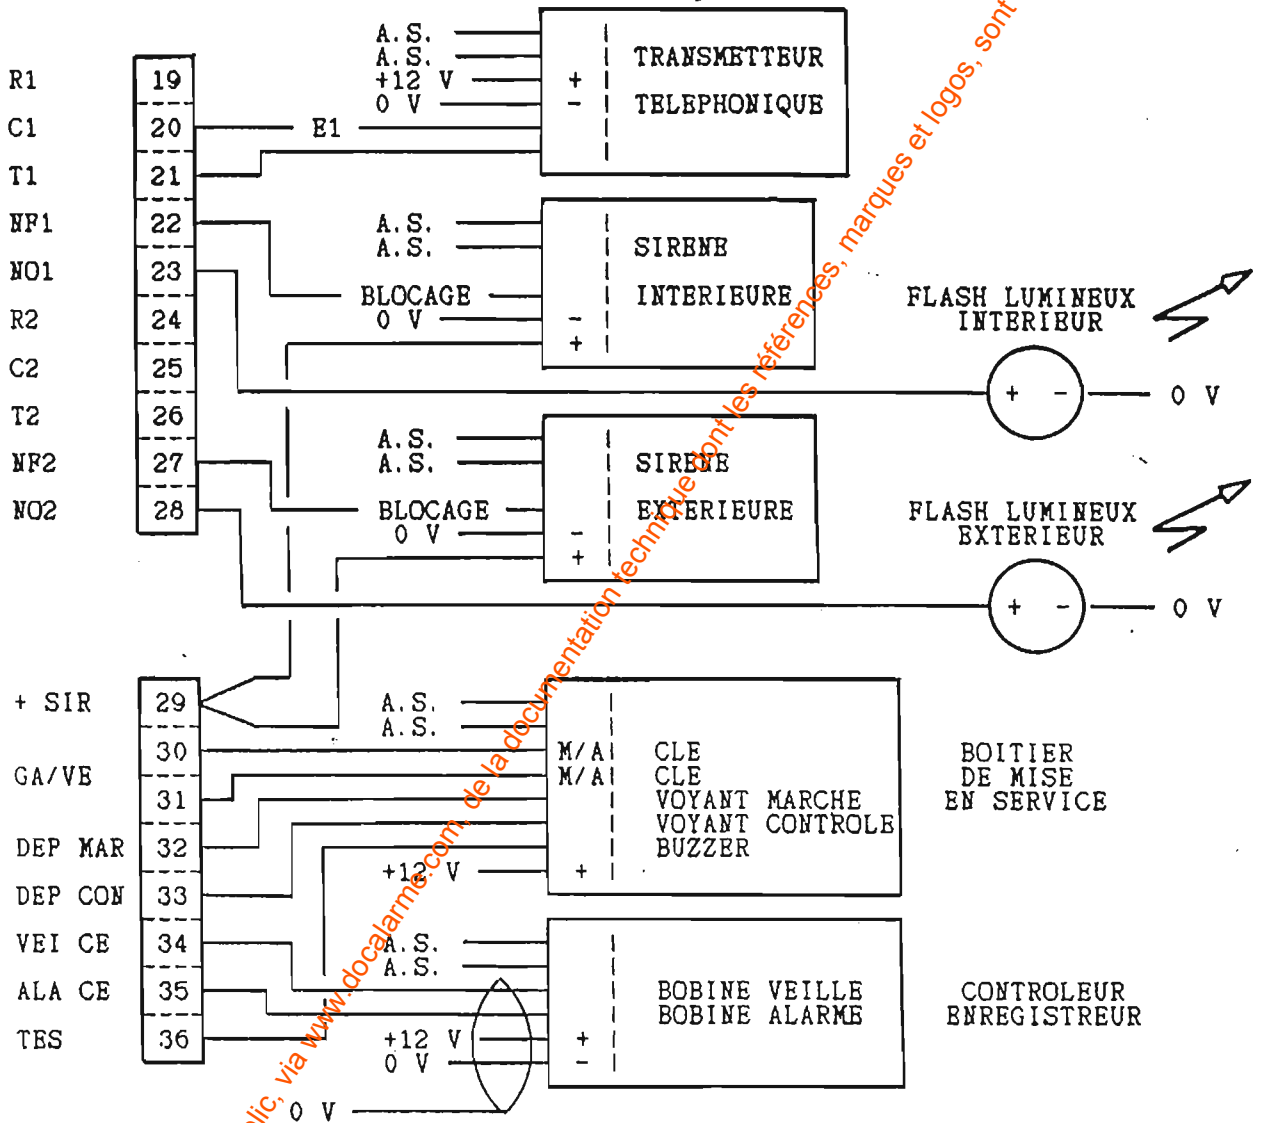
R1 19
C1 20
T1 21
NF1 22
NO1 23
R2 24
C2 25
T2 26
NF2 27
NO2 28

A.S.
A.S.
+12 V
0 V
E1
+
-
TRANSMETTEUR
TELEPHONIQUE

A.S.
A.S.
BLOCAGE
0 V
-
+
SIRENE
INTERIEURE

FLASH LUMINEUX
INTERIEUR
+ -
0 V

A.S.
A.S.
BLOCAGE
0 V
-
+
SIRENE
EXTERIEURE

FLASH LUMINEUX
EXTERIEUR
+ -
0 V

+ SIR 29
GA/VE 30
31
DEP MAR 32
DEP CON 33
VEI CE 34
ALA CE 35
TES 36

A.S.
A.S.
M/A
M/A
+12 V
+
CLE
CLE
VOYANT MARCHE
VOYANT CONTROLE
BUZZER

BOITIER
DE MISE
EN SERVICE

A.S.
A.S.
+12 V
0 V
+
-
BOBINE VEILLE
BOBINE ALARME

CONTROLEUR
ENREGISTREUR

0 V

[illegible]lic, via www.docalarme.com, de la documentation technique dont les références, marques et logos, sont